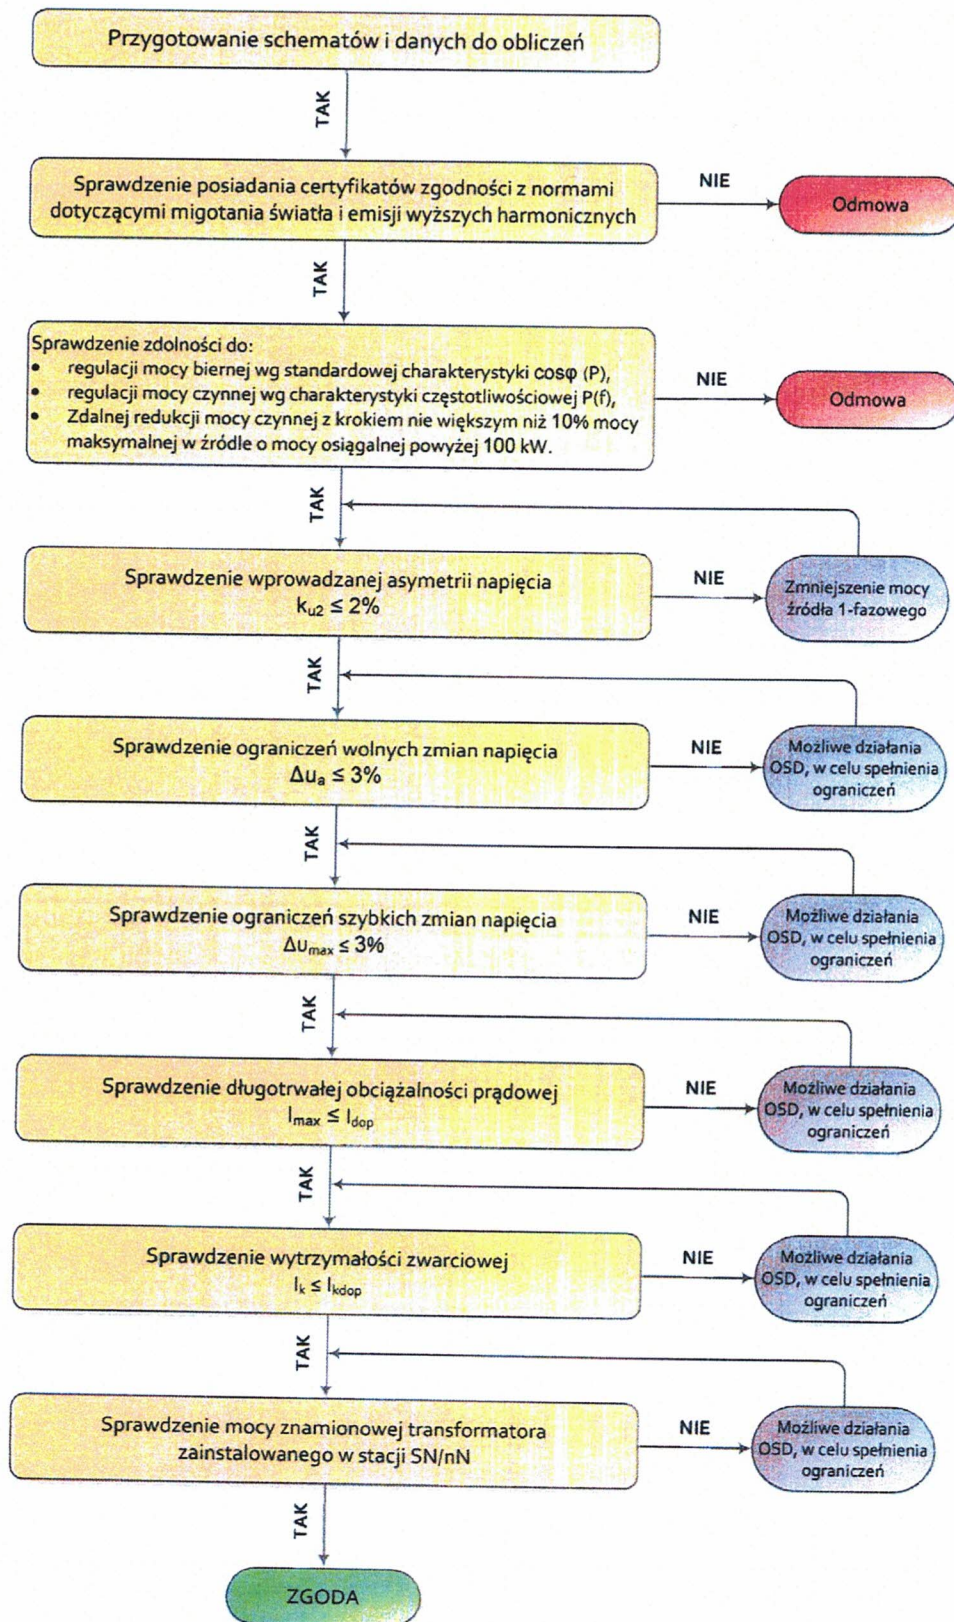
Przygotowanie schematów i danych do obliczeń

TAK

Sprawdzenie posiadania certyfikatów zgodności z normami dotyczącymi migotania światła i emisji wyższych harmonicznych

NIE

Odmowa

TAK

Sprawdzenie zdolności do:
- regulacji mocy biernej wg standardowej charakterystyki cosφ (P),
- regulacji mocy czynnej wg charakterystyki częstotliwościowej P(f),
- Zdalnej redukcji mocy czynnej z krokiem nie większym niż 10% mocy maksymalnej w źródle o mocy osiągalnej powyżej 100 kW.

NIE

Odmowa

TAK

Sprawdzenie wprowadzanej asymetrii napięcia $k_{u2} \leq 2\%$

NIE

Zmniejszenie mocy źródła 1-fazowego

TAK

Sprawdzenie ograniczeń wolnych zmian napięcia $\Delta u_a \leq 3\%$

NIE

Możliwe działania OSD, w celu spełnienia ograniczeń

TAK

Sprawdzenie ograniczeń szybkich zmian napięcia $\Delta u_{max} \leq 3\%$

NIE

Możliwe działania OSD, w celu spełnienia ograniczeń

TAK

Sprawdzenie długotrwałej obciążalności prądowej $I_{max} \leq I_{dop}$

NIE

Możliwe działania OSD, w celu spełnienia ograniczeń

TAK

Sprawdzenie wytrzymałości zwarciowej $I_k \leq I_{kdop}$

NIE

Możliwe działania OSD, w celu spełnienia ograniczeń

TAK

Sprawdzenie mocy znamionowej transformatora zainstalowanego w stacji SN/nN

NIE

Możliwe działania OSD, w celu spełnienia ograniczeń

TAK

ZGODA